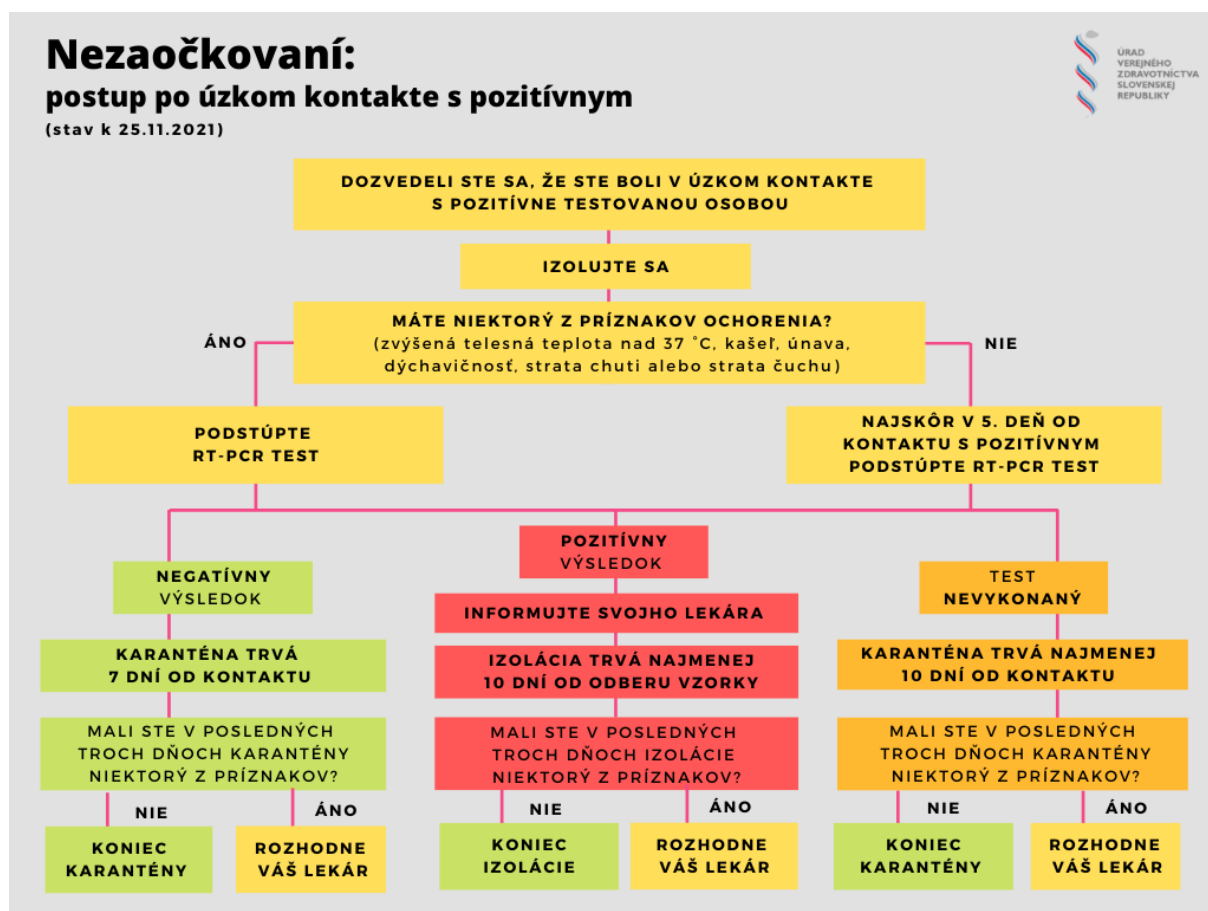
Nezaočkovaní:
postup po úzkom kontakte s pozitívnym
(stav k 25.11.2021)

ÚRAD VEREJNÉHO ZDRAVOTNÍCTVA SLOVENSKEJ REPUBLIKY

DOZVEDELI STE SA, ŽE STE BOLI V ÚZKOM KONTAKTE S POZITÍVNE TESTOVANOU OSOBOU

IZOLUJTE SA

MÁTE NIEKTORÝ Z PRÍZNAKOV OCHORENIA? (zvýšená telesná teplota nad 37 °C, kašeľ, únava, dýchavičnosť, strata chuti alebo strata čuchu)

ÁNO

NIE

PODSTÚPTE RT-PCR TEST

NAJSKÔR V 5. DEŇ OD KONTAKTU S POZITÍVNYM PODSTÚPTE RT-PCR TEST

NEGATÍVNY VÝSLEDOK

KARANTÉNA TRVÁ 7 DNÍ OD KONTAKTU

MALI STE V POSLEDNÝCH TROCH DŇOCH KARANTÉNY NIEKTORÝ Z PRÍZNAKOV?

NIE

ÁNO

KONIEC KARANTÉNY

ROZHODNE VÁŠ LEKÁR

POZITÍVNY VÝSLEDOK

INFORMUJTE SVOJHO LEKÁRA

IZOLÁCIA TRVÁ NAJMENEJ 10 DNÍ OD ODBERU VZORKY

MALI STE V POSLEDNÝCH TROCH DŇOCH IZOLÁCIE NIEKTORÝ Z PRÍZNAKOV?

NIE

ÁNO

KONIEC IZOLÁCIE

ROZHODNE VÁŠ LEKÁR

TEST NEVYKONANÝ

KARANTÉNA TRVÁ NAJMENEJ 10 DNÍ OD KONTAKTU

MALI STE V POSLEDNÝCH TROCH DŇOCH KARANTÉNY NIEKTORÝ Z PRÍZNAKOV?

NIE

ÁNO

KONIEC KARANTÉNY

ROZHODNE VÁŠ LEKÁR